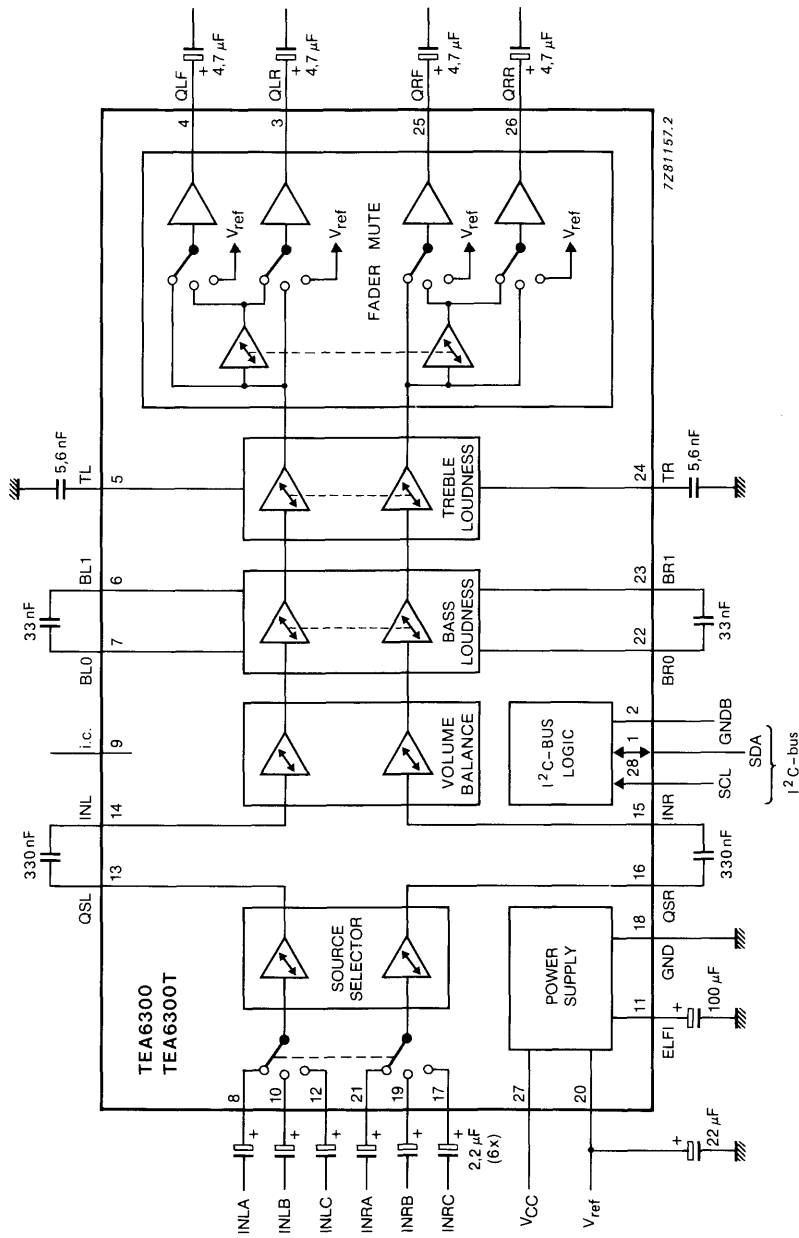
QLF
+ 4,7 $\mu$F
4
QLR
+ 4,7 $\mu$F
3
QRF
+ 4,7 $\mu$F
25
QRR
+ 4,7 $\mu$F
26
7Z81157.2

$V_{ref}$
$V_{ref}$
$V_{ref}$
$V_{ref}$
FADER MUTE

5,6 nF
TL
5
TREBLE LOUDNESS
24
TR
5,6 nF

BL1
6
33 nF
7
BL0
BASS LOUDNESS
23
BR1
33 nF
22
BR0

i.c.
9
VOLUME BALANCE
$I^2$C-BUS LOGIC
2
GNDB
1
SDA
28
SCL
$I^2$C-bus

INL
14
330 nF
13
QSL
15
INR
16
QSR
330 nF

TEA6300
TEA6300T
SOURCE SELECTOR
POWER SUPPLY
18
GND
11
ELFI
+
100 $\mu$F

8
10
12
21
19
17
27
20

INLA
INLB
INLC
INRA
INRB
INRC
2,2 $\mu$F
(6x)
$V_{CC}$
$V_{ref}$
+
22 $\mu$F